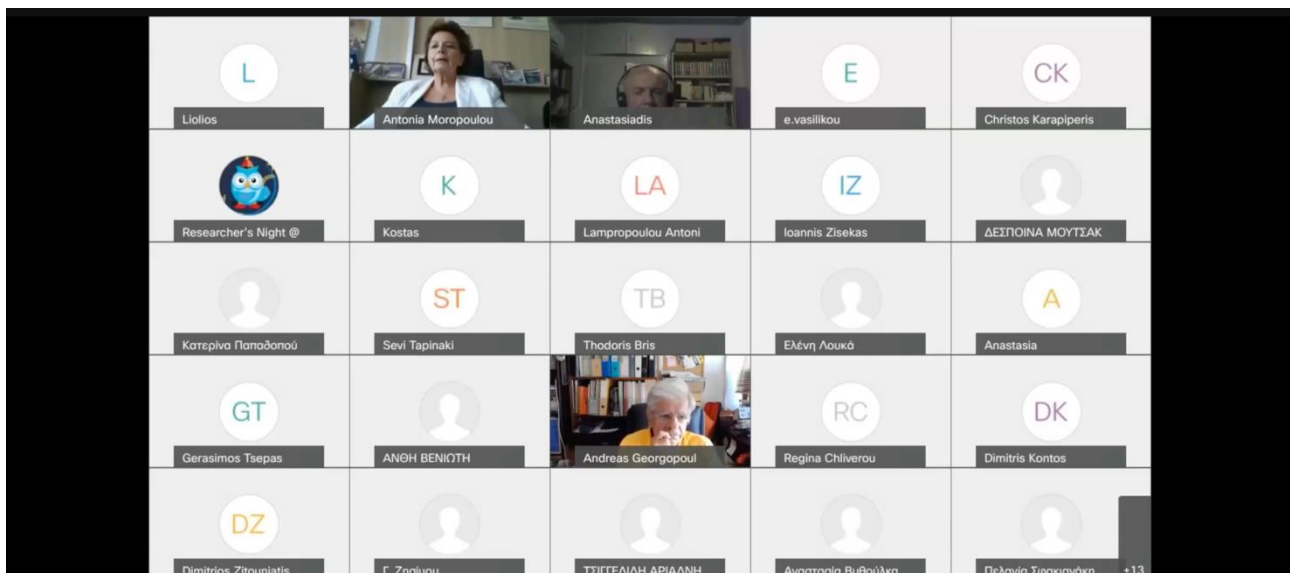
L

Liolios

Antonia Moropoulou

Anastasiadis

E

e.vasilikou

CK

Christos Karapiperis

Researcher's Night @

K

Kostas

LA

Lampropoulou Antoni

IZ

Ioannis Zisekas

ΔΕΣΠΟΙΝΑ ΜΟΥΤΣΑΚ

Κατερίνα Παπαδοπού

ST

Sevi Tapinaki

TB

Thodoris Bris

Ελένη Λουκά

A

Anastasia

GT

Gerasimos Tsepas

ΑΝΘΗ ΒΕΝΙΩΤΗ

Andreas Georgopoul

RC

Regina Chliverou

DK

Dimitris Kontos

DZ

Dimitrios Zitouniatis

Γ. Ζαγλιου

ΤΣΙΓΓΕΛΙΔΗ ΑΡΙΑΔΝΗ

Αναστασία Βυθούλκα

Πελαγία Σιρακιανάκη

+13